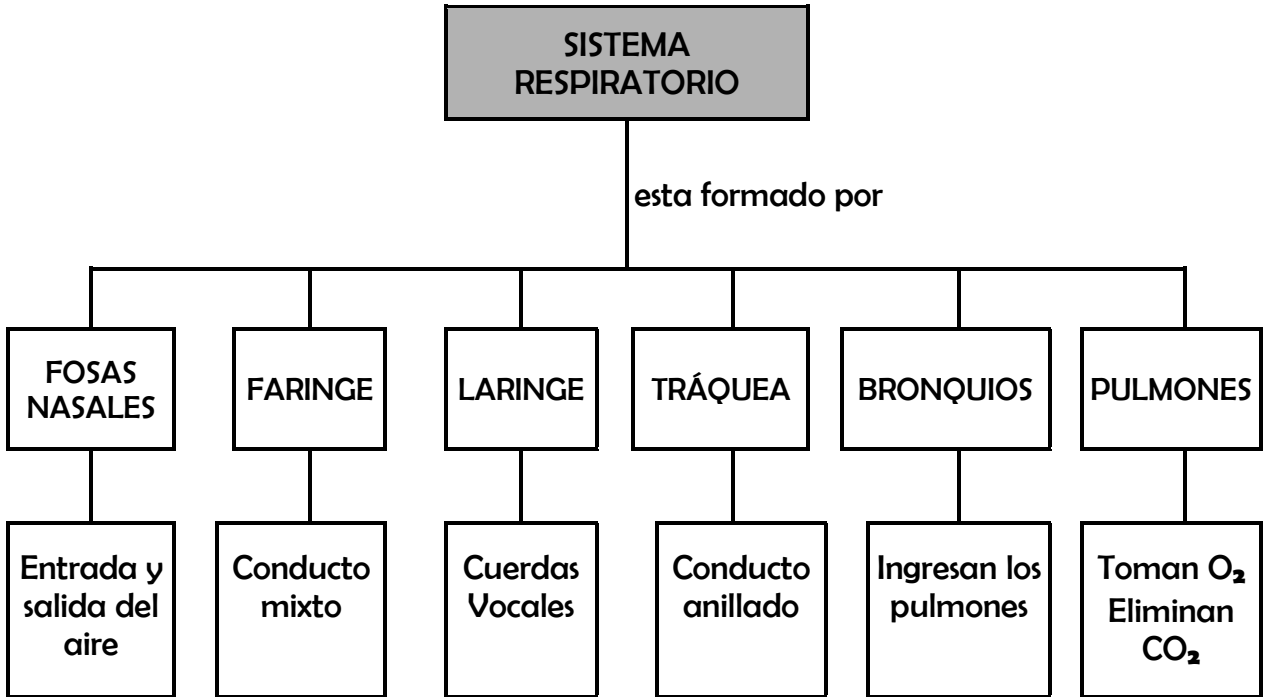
SISTEMA RESPIRATORIO

esta formado por

FOSAS NASALES

FARINGE

LARINGE

TRÁQUEA

BRONQUIOS

PULMONES

Entrada y salida del aire

Conducto mixto

Cuerdas Vocales

Conducto anillado

Ingresan los pulmones

Toman $O_2$ Eliminan $CO_2$